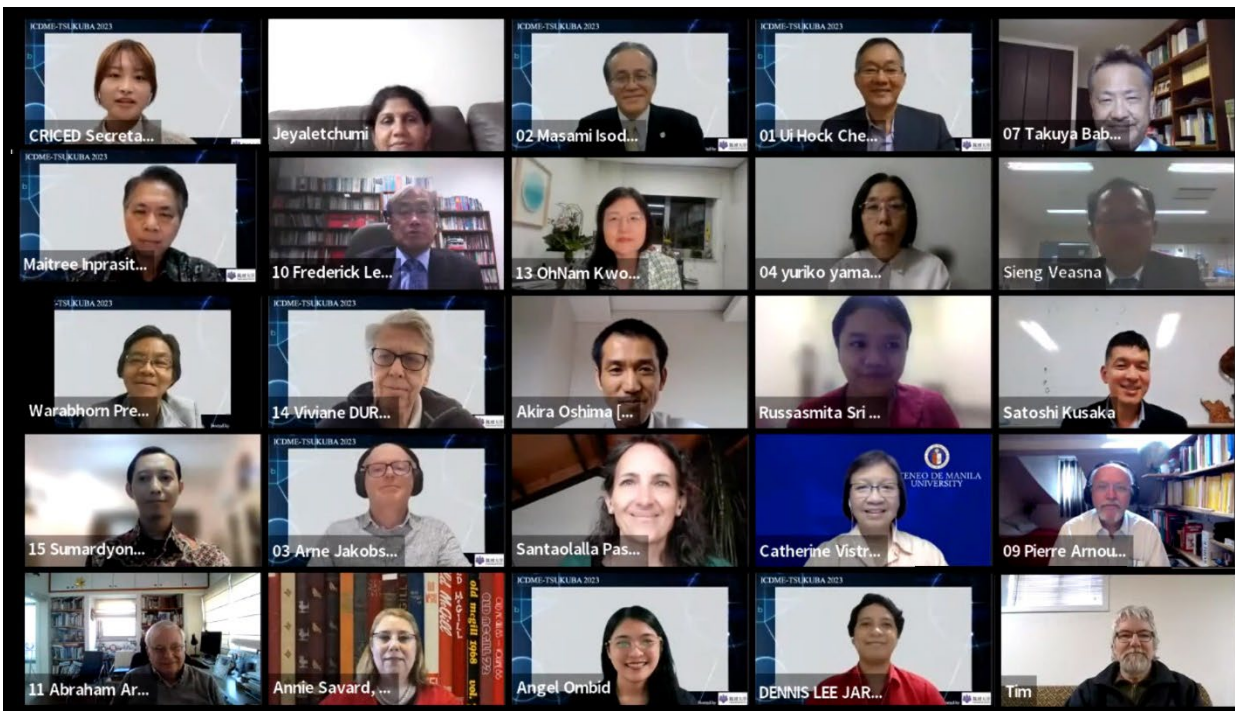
ICDME-TSUKUBA 2023
CRICED Secreta...

Jeyaletchumi

ICDME-TSUKUBA 2023
02 Masami Isod...

ICDME-TSUKUBA 2023
01 Ui Hock Che...

07 Takuya Bab...

ICDME-TSUKUBA 2023
Maitree Inprasit...

10 Frederick Le...

13 OhNam Kwo...

04 yuriko yama...

Sieng Veasna

ICDME-TSUKUBA 2023
Warabhorn Pre...

ICDME-TSUKUBA 2023
14 Viviane DUR...

Akira Oshima [...

Russasmita Sri ...

Satoshi Kusaka

15 Sumardyon...

ICDME-TSUKUBA 2023
03 Arne Jakobs...

Santaolalla Pas...

ATENEO DE MANILA UNIVERSITY
Catherine Vistr...

09 Pierre Arnou...

11 Abraham Ar...

Annie Savard, ...

ICDME-TSUKUBA 2023
Angel Ombid

ICDME-TSUKUBA 2023
DENNIS LEE JAR...

Tim